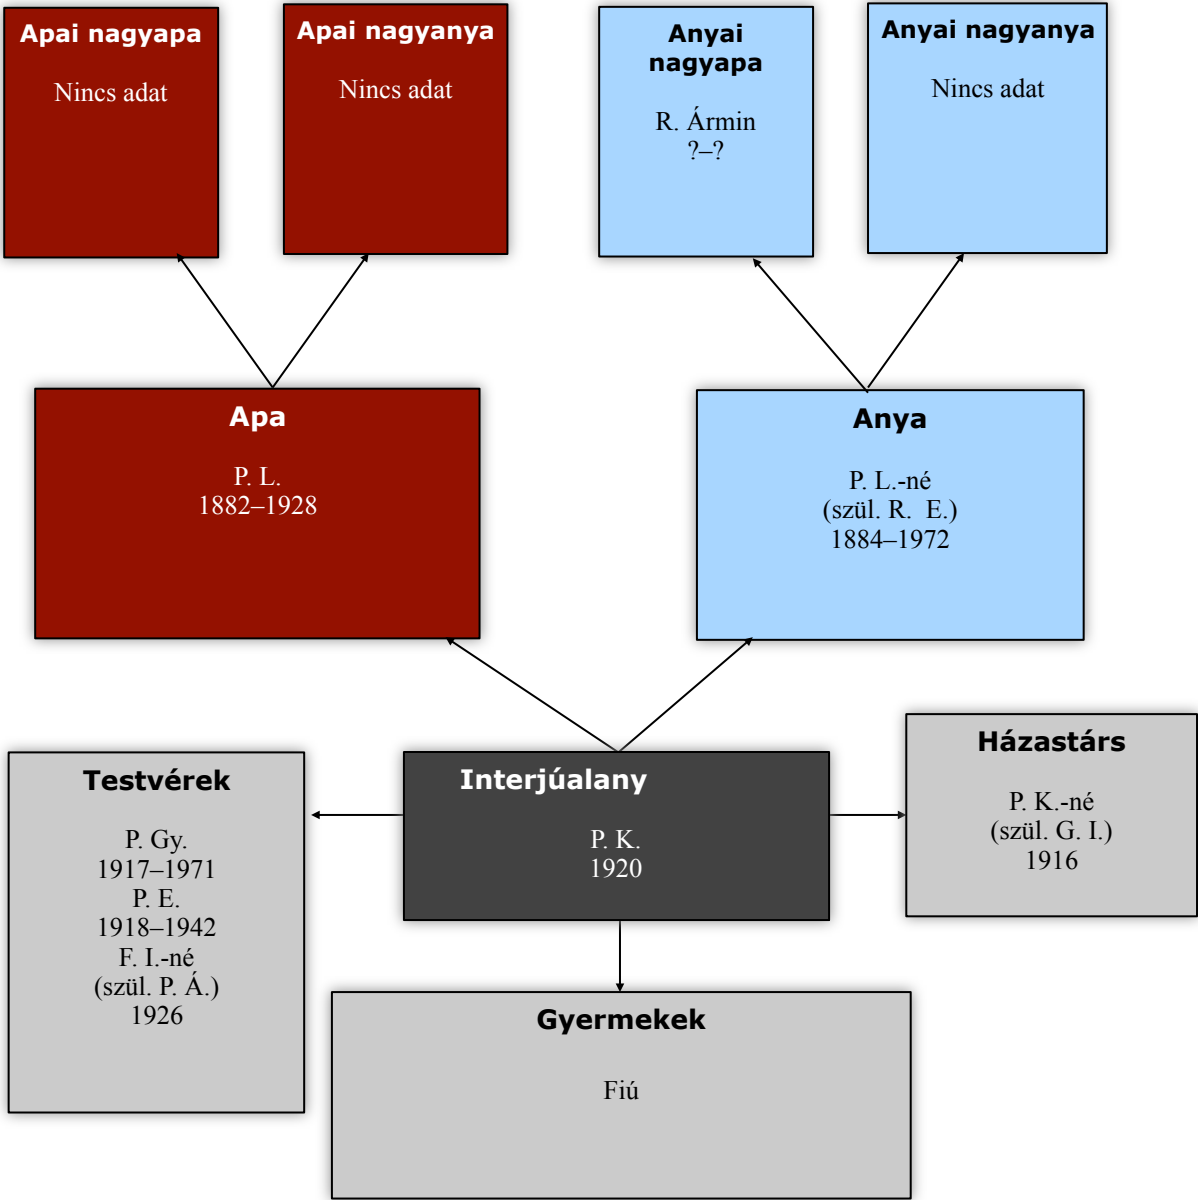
Apai nagyapa

Nincs adat

Apai nagyanya

Nincs adat

Anyai nagyapa

R. Ármin
?–?

Anyai nagyanya

Nincs adat

Apa

P. L.
1882–1928

Anya

P. L.-né
(szül. R. E.)
1884–1972

Testvérek

P. Gy.
1917–1971
P. E.
1918–1942
F. I.-né
(szül. P. Á.)
1926

Interjúalany

P. K.
1920

Házastárs

P. K.-né
(szül. G. I.)
1916

Gyermekek

Fiú